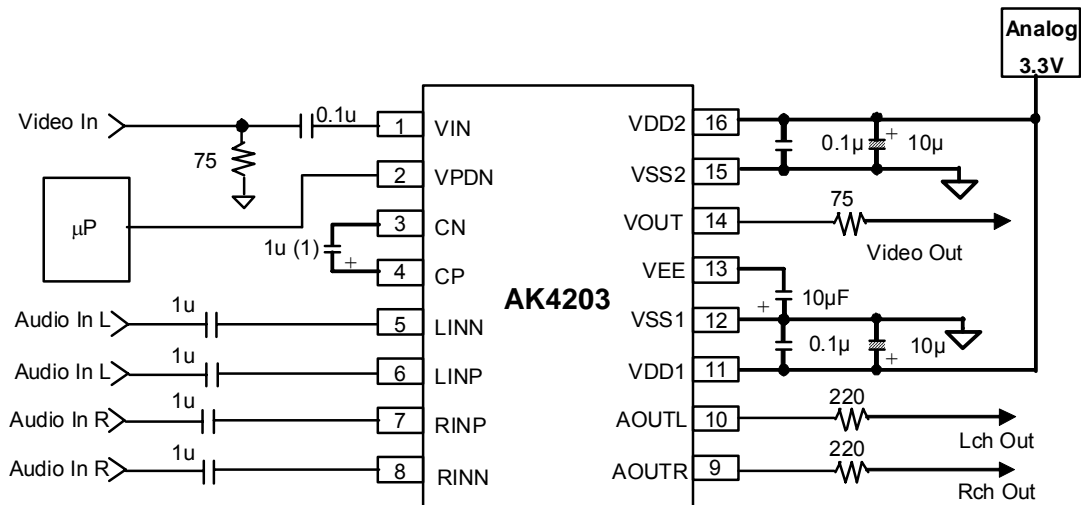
Analog 3.3V

Video In
0.1u
75
1 VIN
2 VPDN
μP
3 CN
1u (1)
+
4 CP
AK4203
Audio In L
1u
5 LINN
Audio In L
1u
6 LINP
Audio In R
1u
7 RINP
Audio In R
1u
8 RINN

VDD2 16
0.1μ
+
10μ
VSS2 15
VOUT 14
75
Video Out
VEE 13
+
10μF
VSS1 12
0.1μ
+
10μ
VDD1 11
AOUTL 10
220
Lch Out
AOUTR 9
220
Rch Out